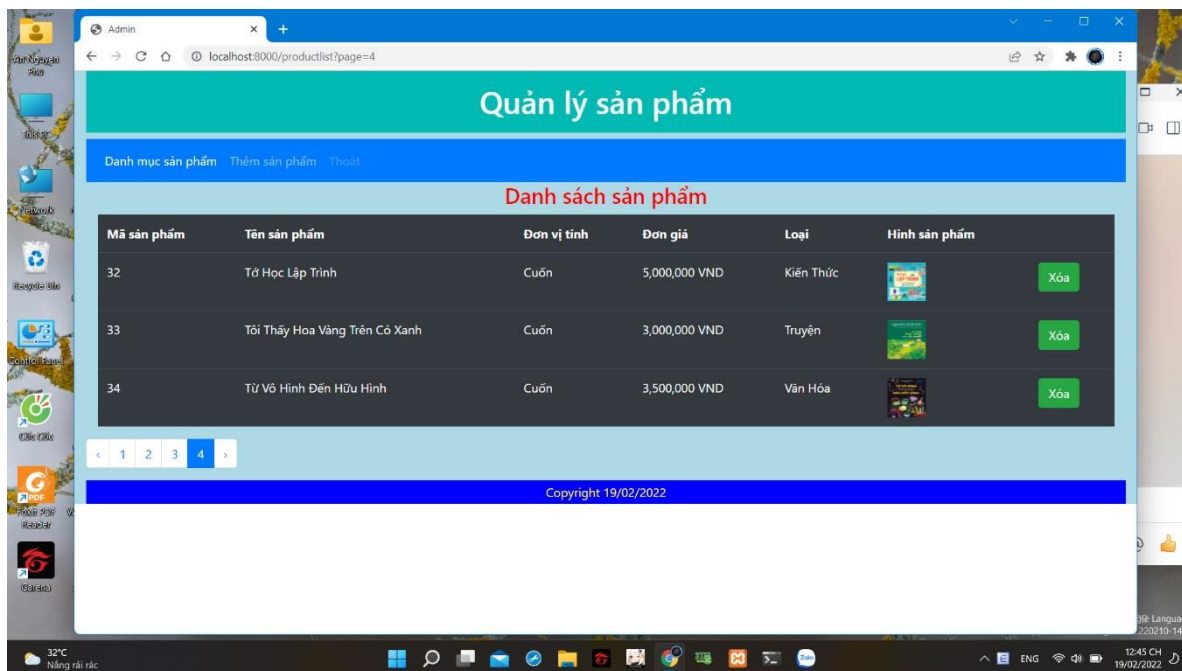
An Nguyen Phu
This PC
Network
Recycle Bin
Control Panel
Cốc Cốc
Foxit PDF Reader
Garena

Admin
localhost:8000/productlist?page=4

Quản lý sản phẩm

Danh mục sản phẩm Thêm sản phẩm Thoát

Danh sách sản phẩm

| Mã sản phẩm | Tên sản phẩm | Đơn vị tính | Đơn giá | Loại | Hình sản phẩm | |
|---|---|---|---|---|---|---|
| 32 | Tớ Học Lập Trình | Cuốn | 5,000,000 VND | Kiến Thức | | Xóa |
| 33 | Tôi Thấy Hoa Vàng Trên Cỏ Xanh | Cuốn | 3,000,000 VND | Truyện | | Xóa |
| 34 | Từ Vô Hình Đến Hữu Hình | Cuốn | 3,500,000 VND | Văn Hóa | | Xóa |

‹ 1 2 3 4 ›

Copyright 19/02/2022

32°C
Nắng rải rác
ENG
12:45 CH
19/02/2022